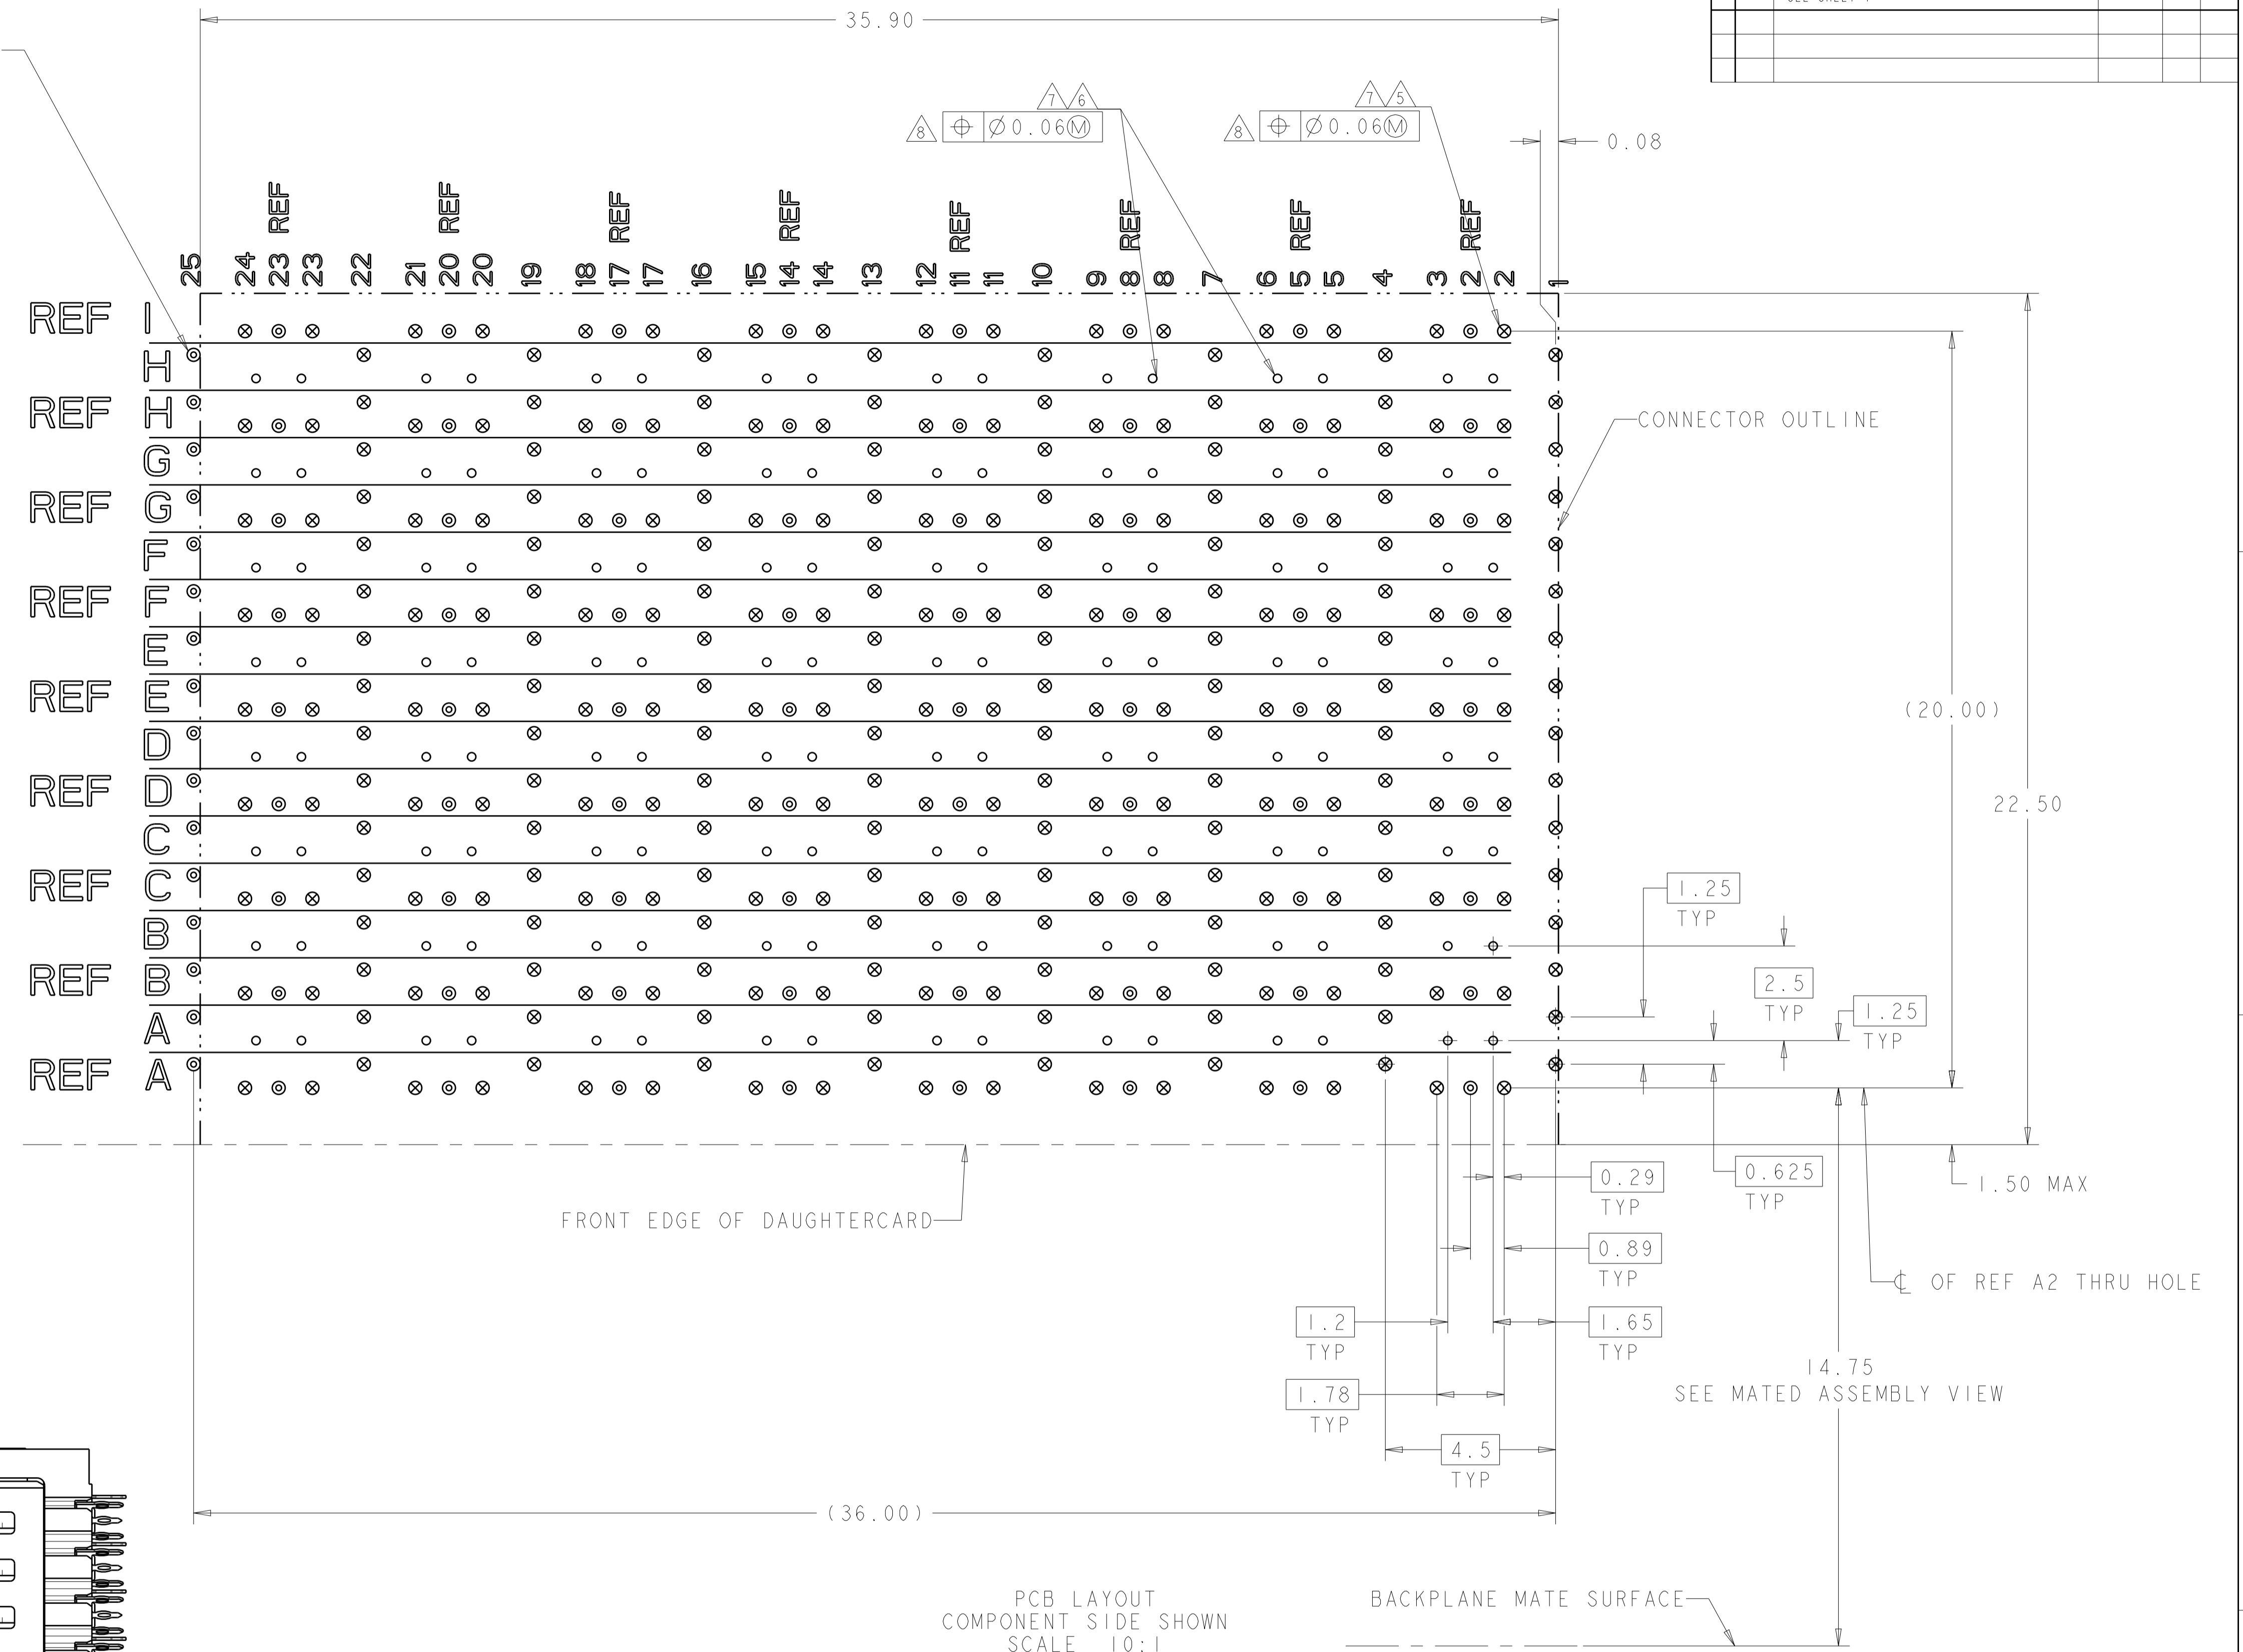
35.90

7 6
8 $\oplus$ $\emptyset$0.06Ⓜ

7 5
8 $\oplus$ $\emptyset$0.06Ⓜ

0.08

25 24 23 REF 23 22 21 20 REF 20 19 18 17 REF 17 16 15 14 REF 14 13 12 11 REF 11 10 9 8 REF 8 7 6 5 REF 5 4 3 2 REF 2 1

REF I
H
REF H
G
REF G
F
REF F
E
REF E
D
REF D
C
REF C
B
REF B
A
REF A

CONNECTOR OUTLINE

(20.00)

22.50

1.25
TYP

2.5
TYP

1.25
TYP

0.29
TYP

0.625
TYP

1.50 MAX

0.89
TYP

℄ OF REF A2 THRU HOLE

1.2
TYP

1.65
TYP

14.75
SEE MATED ASSEMBLY VIEW

1.78
TYP

4.5
TYP

FRONT EDGE OF DAUGHTERCARD

(36.00)

PCB LAYOUT
COMPONENT SIDE SHOWN
SCALE 10:1

BACKPLANE MATE SURFACE